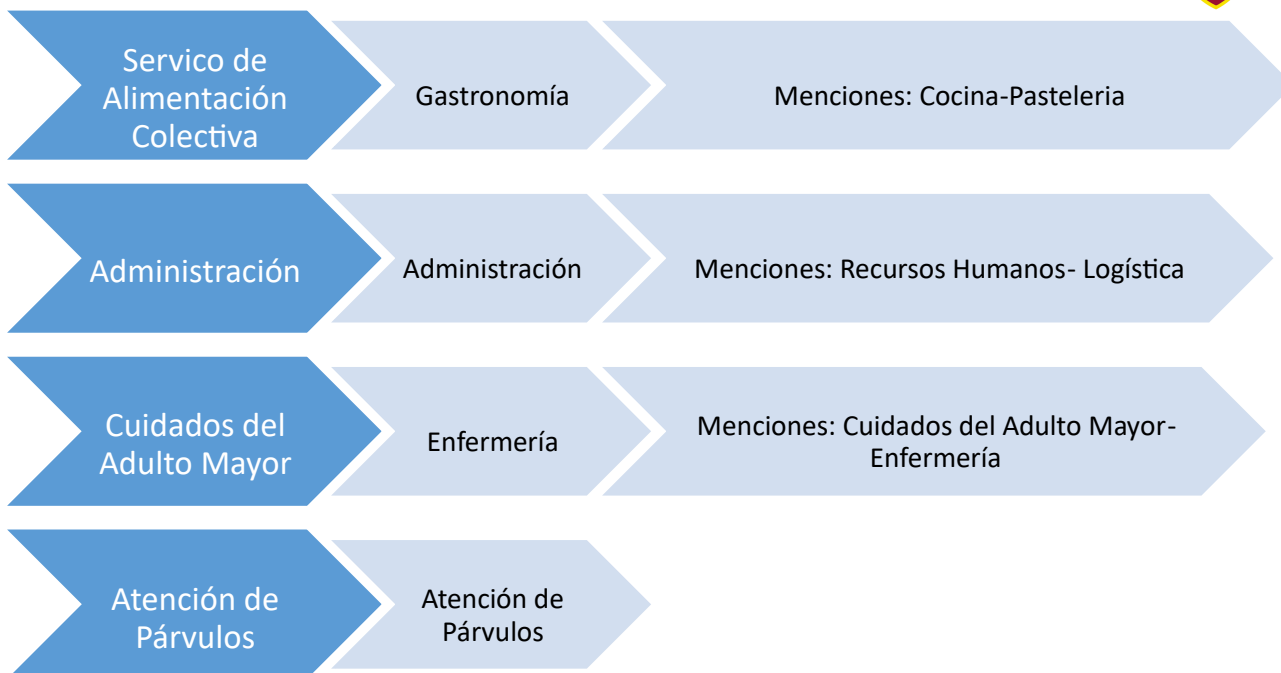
Servico de Alimentación Colectiva

Gastronomía

Menciones: Cocina-Pasteleria

Administración

Administración

Menciones: Recursos Humanos- Logística

Cuidados del Adulto Mayor

Enfermería

Menciones: Cuidados del Adulto Mayor- Enfermería

Atención de Párvulos

Atención de Párvulos